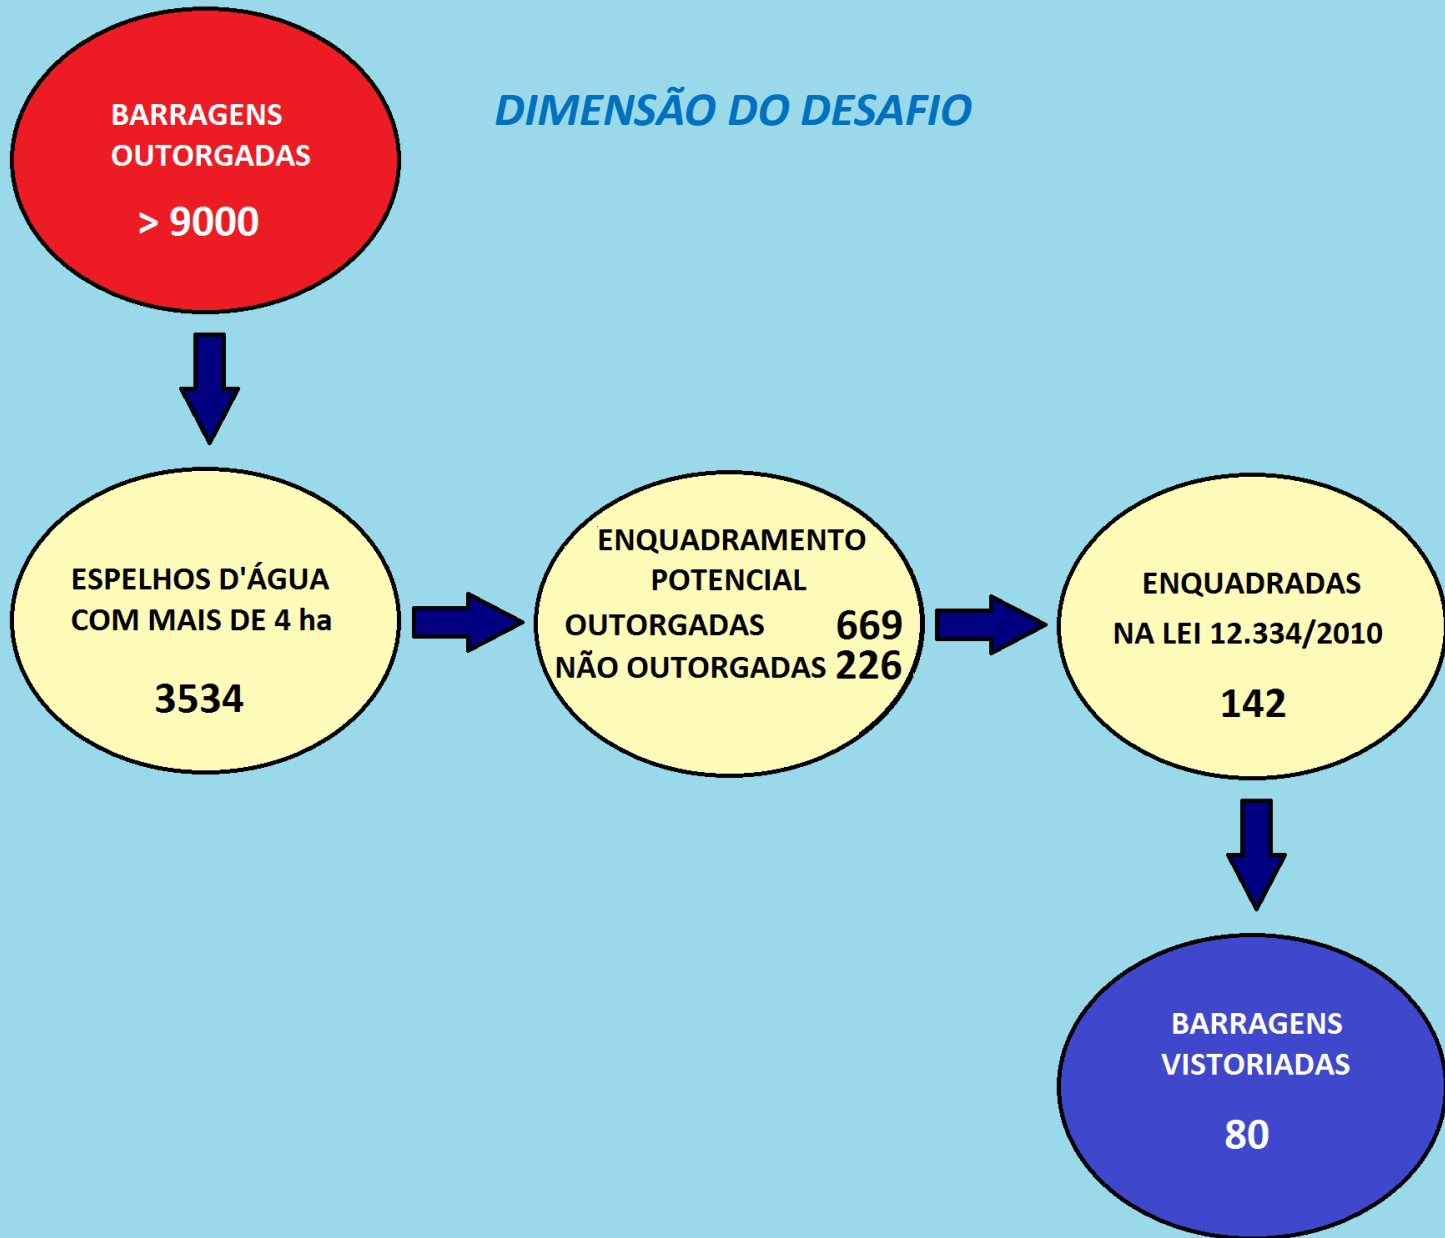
BARRAGENS OUTORGADAS

> 9000

DIMENSÃO DO DESAFIO

ESPELHOS D'ÁGUA COM MAIS DE 4 ha

3534

ENQUADRAMENTO POTENCIAL

OUTORGADAS 669
NÃO OUTORGADAS 226

ENQUADRADAS NA LEI 12.334/2010

142

BARRAGENS VISTORIADAS

80